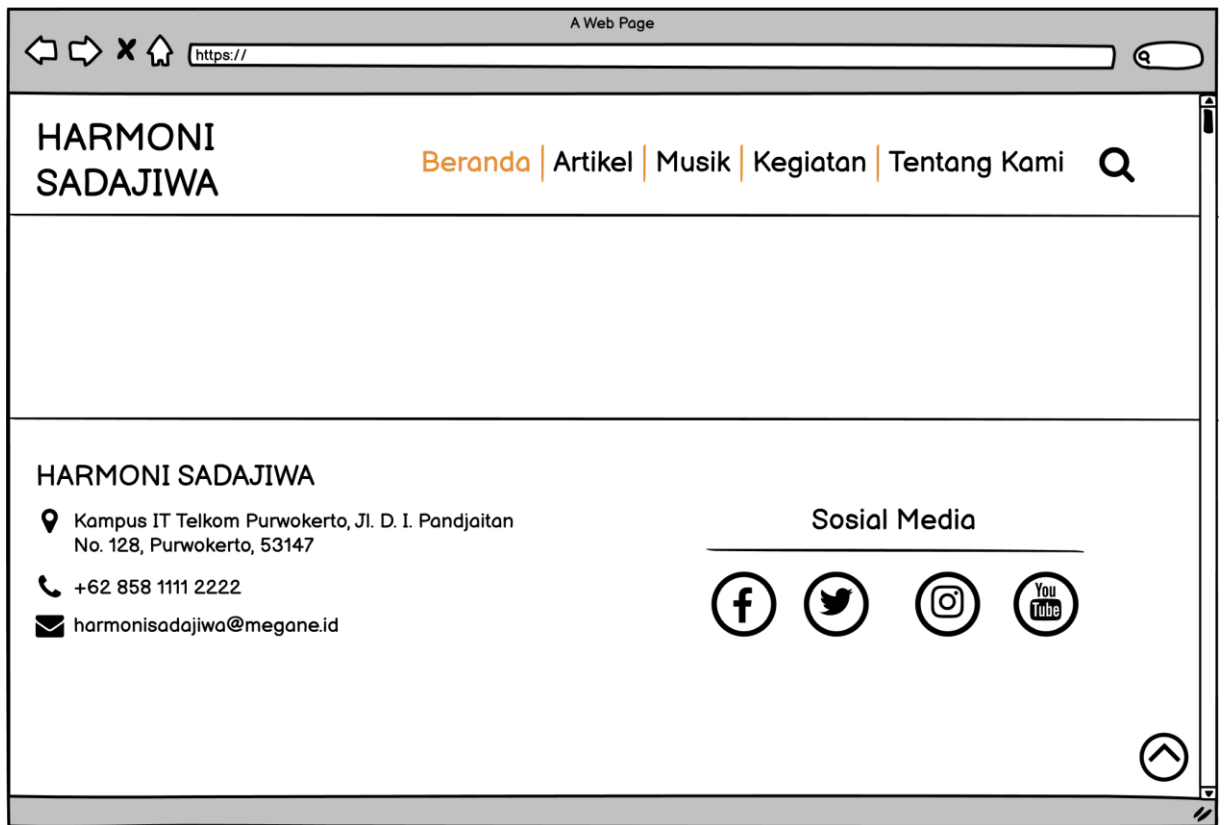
A Web Page

https://

HARMONI SADAJIWA

Beranda | Artikel | Musik | Kegiatan | Tentang Kami

HARMONI SADAJIWA

Kampus IT Telkom Purwokerto, Jl. D. I. Pandjaitan No. 128, Purwokerto, 53147

+62 858 1111 2222

harmonisadajiwa@megane.id

Sosial Media

You Tube